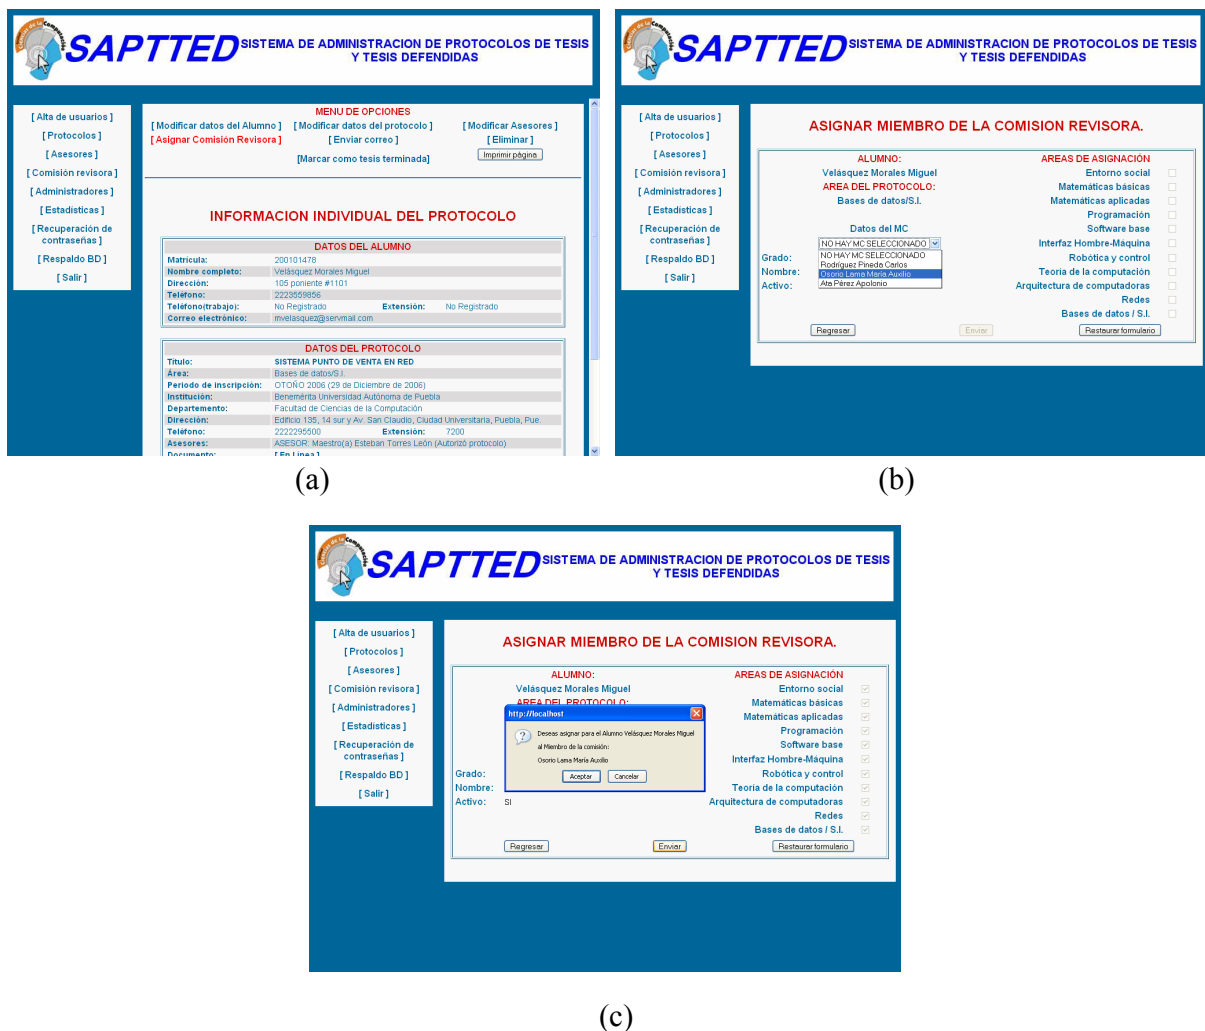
SAPTTED SISTEMA DE ADMINISTRACION DE PROTOCOLOS DE TESIS Y TESIS DEFENDIDAS

[ Alta de usuarios ]
[ Protocolos ]
[ Asesores ]
[ Comisión revisora ]
[ Administradores ]
[ Estadisticas ]
[ Recuperación de contraseñas ]
[ Respaldo BD ]
[ Salir ]

MENU DE OPCIONES
[ Modificar datos del Alumno ] [ Modificar datos del protocolo ] [ Modificar Asesores ]
[ Asignar Comisión Revisora ] [ Enviar correo ] [ Eliminar ]
[Marcar como tesis terminada] Imprimir página

INFORMACION INDIVIDUAL DEL PROTOCOLO

DATOS DEL ALUMNO

| | |
|---|---|
| Matrícula: | 200101478 |
| Nombre completo: | Velásquez Morales Miguel |
| Dirección: | 105 poniente #1101 |
| Teléfono: | 2223559856 |
| Teléfono(trabajo): | No Registrado Extensión: No Registrado |
| Correo electrónico: | mvelasquez@servmail.com |

DATOS DEL PROTOCOLO

| | |
|---|---|
| Título: | SISTEMA PUNTO DE VENTA EN RED |
| Área: | Bases de datos/S.I. |
| Periodo de inscripción: | OTOÑO 2006 (29 de Diciembre de 2006) |
| Institución: | Benemérita Universidad Autónoma de Puebla |
| Departamento: | Facultad de Ciencias de la Computación |
| Dirección: | Edificio 135, 14 sur y Av. San Claudio, Ciudad Universitaria, Puebla, Pue. |
| Teléfono: | 2222295500 Extensión: 7200 |
| Asesores: | ASESOR: Maestro(a) Esteban Torres León (Autorizó protocolo) |
| Documento: | [ En Linea ] |

(a)

SAPTTED SISTEMA DE ADMINISTRACION DE PROTOCOLOS DE TESIS Y TESIS DEFENDIDAS

[ Alta de usuarios ]
[ Protocolos ]
[ Asesores ]
[ Comisión revisora ]
[ Administradores ]
[ Estadisticas ]
[ Recuperación de contraseñas ]
[ Respaldo BD ]
[ Salir ]

ASIGNAR MIEMBRO DE LA COMISION REVISORA.

ALUMNO:
Velásquez Morales Miguel
AREA DEL PROTOCOLO:
Bases de datos/S.I.
Datos del MC
NO HAY MC SELECCIONADO
NO HAY MC SELECCIONADO
Rodriguez Pineda Carlos
Osorio Lama Maria Auxilio
Ata Pérez Apolonio
Grado:
Nombre:
Activo:

AREAS DE ASIGNACIÓN
Entorno social
Matemáticas básicas
Matemáticas aplicadas
Programación
Software base
Interfaz Hombre-Maquina
Robótica y control
Teoria de la computación
Arquitectura de computadoras
Redes
Bases de datos / S.I.

Regresar Enviar Restaurar formulario

(b)

SAPTTED SISTEMA DE ADMINISTRACION DE PROTOCOLOS DE TESIS Y TESIS DEFENDIDAS

[ Alta de usuarios ]
[ Protocolos ]
[ Asesores ]
[ Comisión revisora ]
[ Administradores ]
[ Estadisticas ]
[ Recuperación de contraseñas ]
[ Respaldo BD ]
[ Salir ]

ASIGNAR MIEMBRO DE LA COMISION REVISORA.

ALUMNO:
Velásquez Morales Miguel
AREA DEL PROTOCOLO:

http://localhost
Deseas asignar para el Alumno Velásquez Morales Miguel al Miembro de la comisión: Osorio Lama María Auxilio
Aceptar Cancelar

Grado:
Nombre:
Activo: SI

AREAS DE ASIGNACIÓN
Entorno social
Matemáticas básicas
Matemáticas aplicadas
Programación
Software base
Interfaz Hombre-Maquina
Robótica y control
Teoria de la computación
Arquitectura de computadoras
Redes
Bases de datos / S.I.

Regresar Enviar Restaurar formulario

(c)